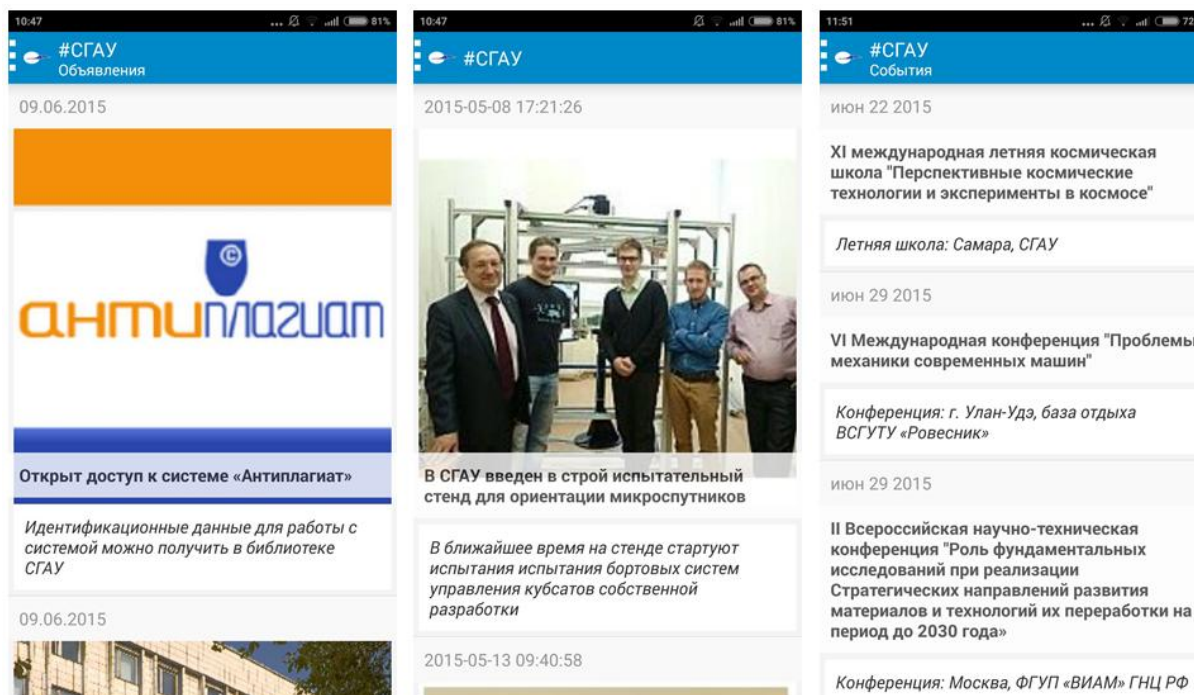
10:47 81%

#СГАУ
Объявления

09.06.2015

©
антиплагиат

Открыт доступ к системе «Антиплагиат»

Идентификационные данные для работы с системой можно получить в библиотеке СГАУ

09.06.2015

10:47 81%

#СГАУ

2015-05-08 17:21:26

В СГАУ введен в строй испытательный стенд для ориентации микроспутников

В ближайшее время на стенде стартуют испытания испытания бортовых систем управления кубсатов собственной разработки

2015-05-13 09:40:58

11:51 72

#СГАУ
События

июн 22 2015

XI международная летняя космическая школа "Перспективные космические технологии и эксперименты в космосе"

Летняя школа: Самара, СГАУ

июн 29 2015

VI Международная конференция "Проблемы механики современных машин"

Конференция: г. Улан-Удэ, база отдыха ВСГУТУ «Ровесник»

июн 29 2015

II Всероссийская научно-техническая конференция "Роль фундаментальных исследований при реализации Стратегических направлений развития материалов и технологий их переработки на период до 2030 года»

Конференция: Москва, ФГУП «ВИАМ» ГНЦ РФ